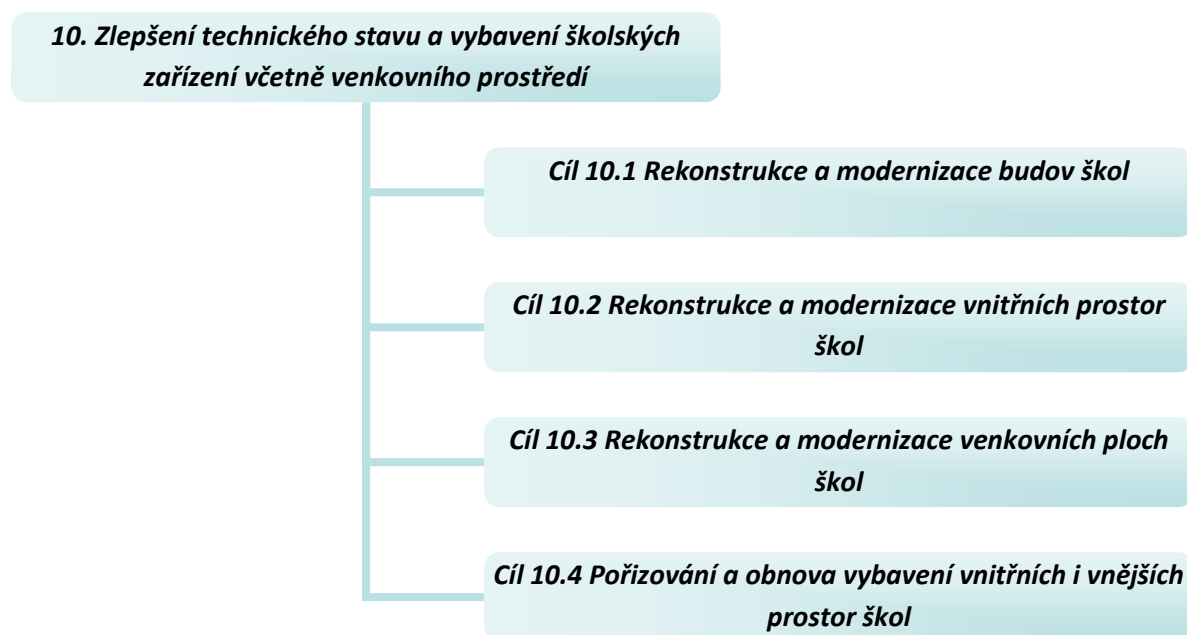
10. Zlepšení technického stavu a vybavení školských zařízení včetně venkovního prostředí

Cíl 10.1 Rekonstrukce a modernizace budov škol

Cíl 10.2 Rekonstrukce a modernizace vnitřních prostor škol

Cíl 10.3 Rekonstrukce a modernizace venkovních ploch škol

Cíl 10.4 Pořizování a obnova vybavení vnitřních i vnějších prostor škol